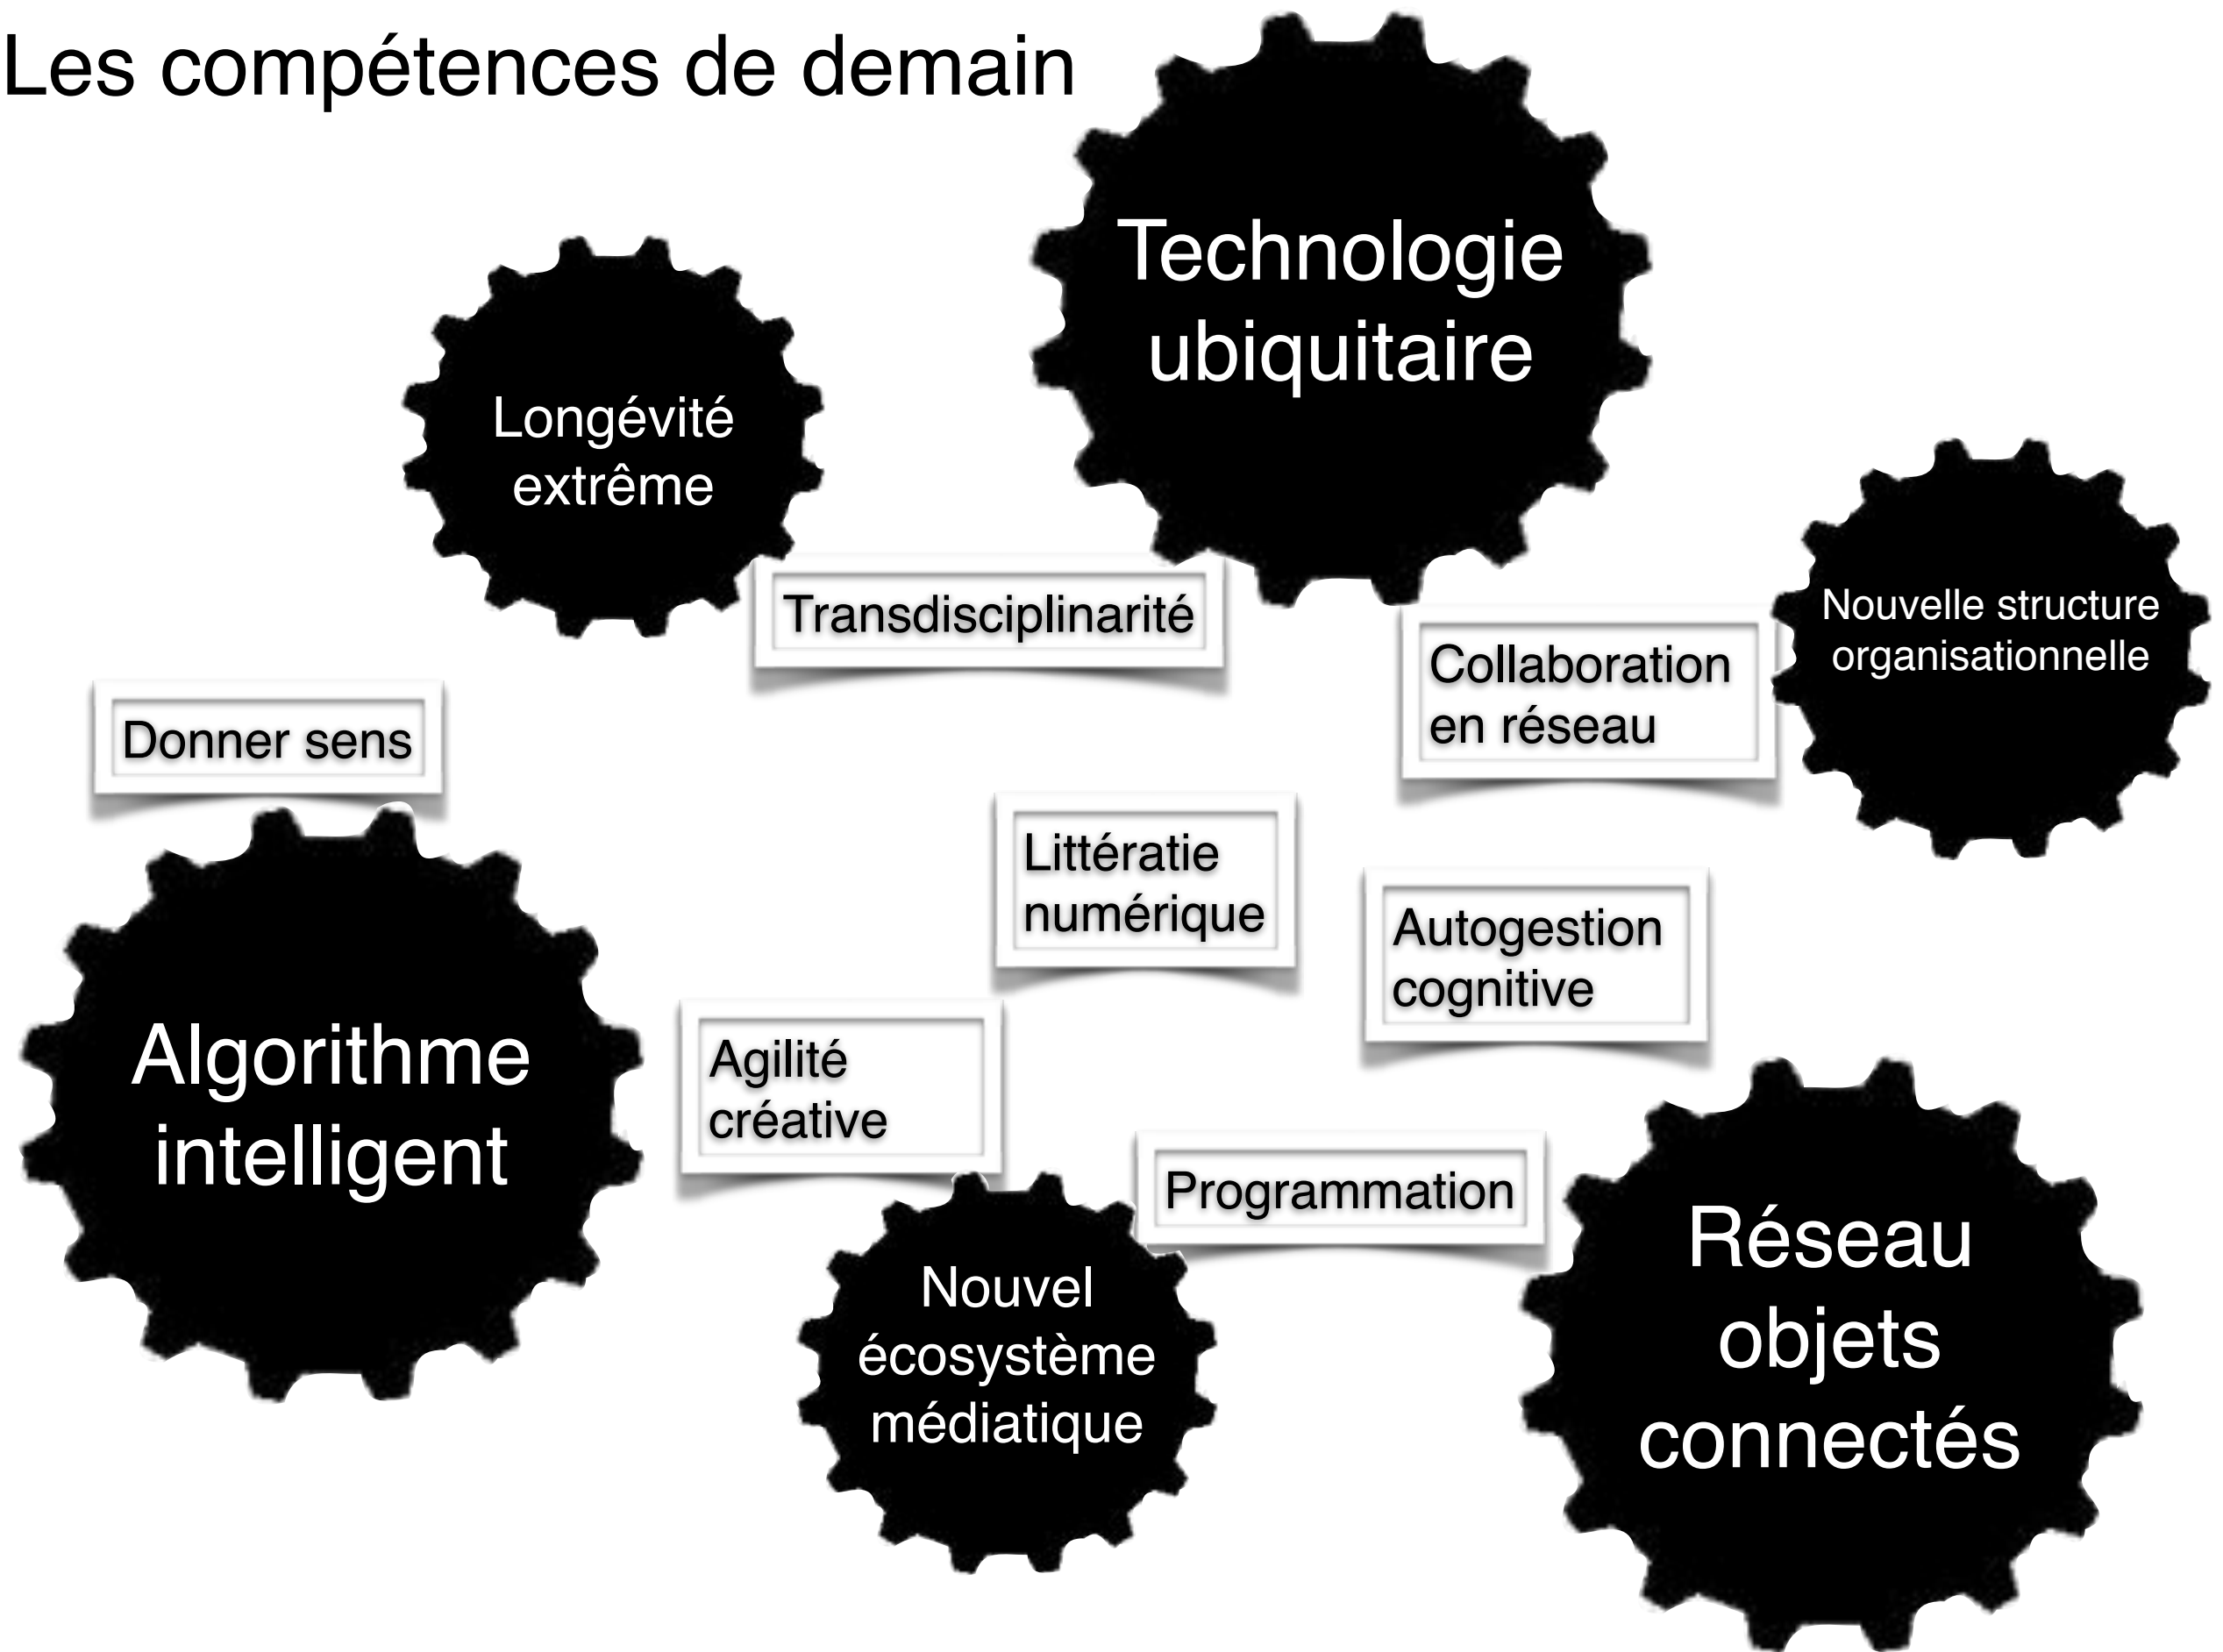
Les compétences de demain

Technologie ubiquitaire

Longévité extrême

Transdisciplinarité

Nouvelle structure organisationnelle

Collaboration en réseau

Donner sens

Littératie numérique

Autogestion cognitive

Algorithme intelligent

Agilité créative

Programmation

Nouvel écosystème médiatique

Réseau objets connectés